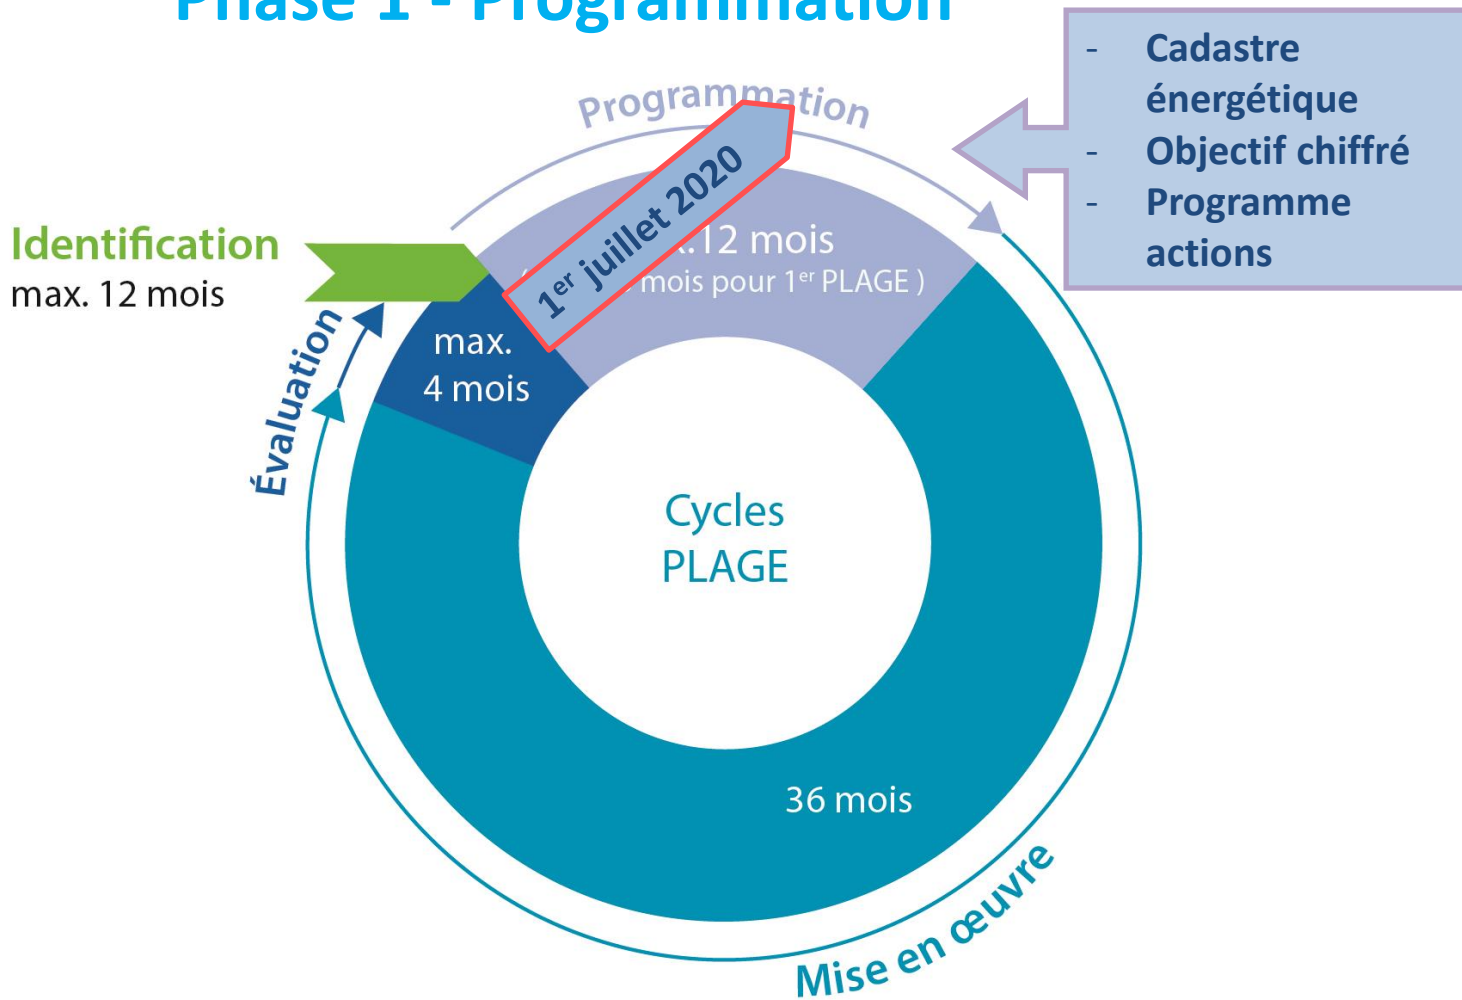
Phase 1 - Programmation

- Cadastre énergétique
- Objectif chiffré
- Programme actions

Programmation

1$^{er}$ juillet 2020

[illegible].12 mois
( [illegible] mois pour 1$^{er}$ PLAGE )

Identification
max. 12 mois

max.
4 mois

Évaluation

Cycles
PLAGE

36 mois

Mise en œuvre